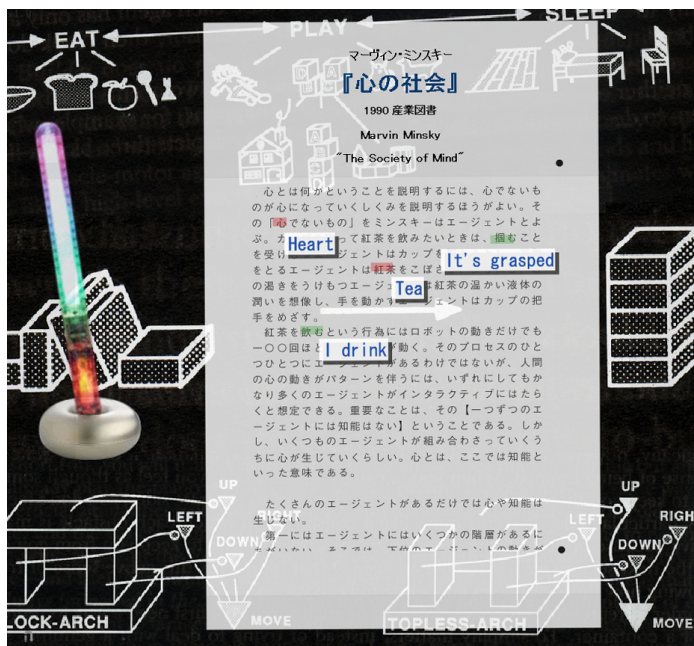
EAT
PLAY
SLEEP

マーヴィン・ミンスキー
『心の社会』
1990 産業図書
Marvin Minsky
"The Society of Mind"

心とは何かということを説明するには、心でないものが心になっていくしくみを説明するほうがよい。その「心でないもの」をミンスキーはエージェントとよぶ。た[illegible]て紅茶を飲みたいときは、掴むことを受け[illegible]ジェントはカップを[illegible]をとるエージェントは紅茶をこぼさ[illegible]の渇きをうけもつエージ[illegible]紅茶の温かい液体の潤いを想像し、手を動か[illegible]ジェントはカップの把手をめざす。

紅茶を飲むという行為にはロボットの動きだけでも一〇〇回ほど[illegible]動く。そのプロセスのひとつひとつにエー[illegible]があるわけではないが、人間の心の動きがパターンを伴うには、いずれにしてもかなり多くのエージェントがインタラクティブにはたらくと想定できる。重要なことは、その【一つずつのエージェントには知能はない】ということである。しかし、いくつものエージェントが組み合わさっていくうちに心が生じていくらしい。心とは、ここでは知能といった意味である。

たくさんのエージェントがあるだけでは心や知能は生じない。

第一にはエージェントにはいくつかの階層があるにちがいない。そこでは、下位のエージェントの動きが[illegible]

Heart
It's grasped
Tea
I drink

UP
LEFT
RIGHT
DOWN
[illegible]LOCK-ARCH
MOVE
TOPLESS-ARCH
UP
LEFT
RIGHT
DOWN
MOVE